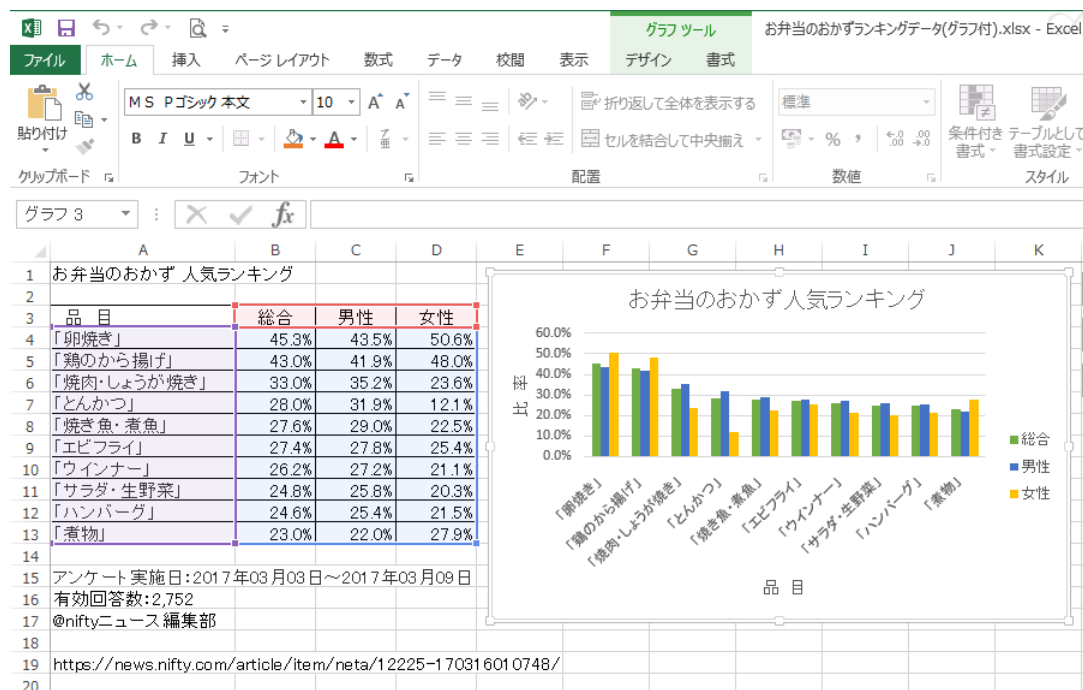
グラフ ツール
お弁当のおかずランキングデータ(グラフ付).xlsx - Excel

ファイル ホーム 挿入 ページ レイアウト 数式 データ 校閲 表示 デザイン 書式

貼り付け
クリップボード
MS Pゴシック 本文 10
B I U
フォント
折り返して全体を表示する
セルを結合して中央揃え
配置
標準
% ,
数値
条件付き書式
テーブルとして書式設定
スタイル

グラフ 3
fx

| | A | B | C | D |
|---|---|---|---|---|
| 1 | お弁当のおかず 人気ランキング | | | |
| 2 | | | | |
| 3 | 品 目 | 総合 | 男性 | 女性 |
| 4 | 「卵焼き」 | 45.3% | 43.5% | 50.6% |
| 5 | 「鶏のから揚げ」 | 43.0% | 41.9% | 48.0% |
| 6 | 「焼肉・しょうが焼き」 | 33.0% | 35.2% | 23.6% |
| 7 | 「とんかつ」 | 28.0% | 31.9% | 12.1% |
| 8 | 「焼き魚・煮魚」 | 27.6% | 29.0% | 22.5% |
| 9 | 「エビフライ」 | 27.4% | 27.8% | 25.4% |
| 10 | 「ウインナー」 | 26.2% | 27.2% | 21.1% |
| 11 | 「サラダ・生野菜」 | 24.8% | 25.8% | 20.3% |
| 12 | 「ハンバーグ」 | 24.6% | 25.4% | 21.5% |
| 13 | 「煮物」 | 23.0% | 22.0% | 27.9% |
| 14 | | | | |
| 15 | アンケート実施日:2017年03月03日~2017年03月09日 | | | |
| 16 | 有効回答数:2,752 | | | |
| 17 | @niftyニュース 編集部 | | | |
| 18 | | | | |
| 19 | https://news.nifty.com/article/item/neta/12225-170316010748/ | | | |
| 20 | | | | |

E F G H I J K

お弁当のおかず人気ランキング
60.0%
50.0%
40.0%
30.0%
20.0%
10.0%
0.0%
比率
「卵焼き」 「鶏のから揚げ」 「焼肉・しょうが焼き」 「とんかつ」 「焼き魚・煮魚」 「エビフライ」 「ウインナー」 「サラダ・生野菜」 「ハンバーグ」 「煮物」
品 目
総合
男性
女性